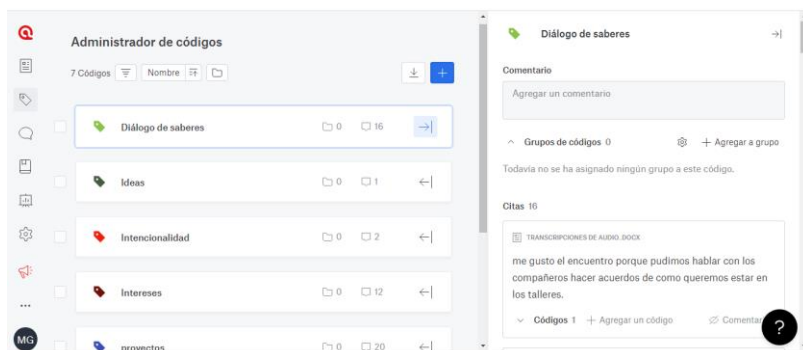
Administrador de códigos

7 Códigos Nombre

Diálogo de saberes 0 16

Ideas 0 1

Intencionalidad 0 2

Intereses 0 12

proyectos 0 20

MG

Diálogo de saberes

Comentario

Agregar un comentario

Grupos de códigos 0

+ Agregar a grupo

Todavia no se ha asignado ningún grupo a este código.

Citas 16

TRANSCRIPCIONES DE AUDIO.DOCX

me gusto el encuentro porque pudimos hablar con los compañeros hacer acuerdos de como queremos estar en los talleres.

Códigos 1 + Agregar un código

Comentar

?